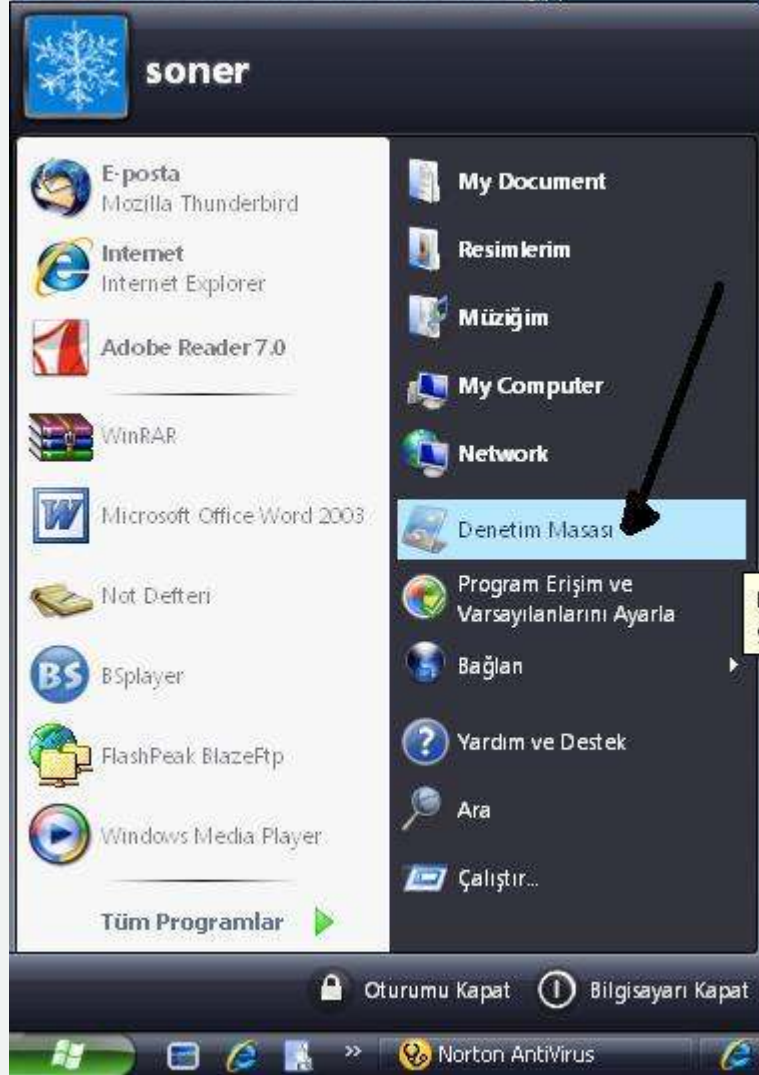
soner

E-posta
Mozilla Thunderbird

Internet
Internet Explorer

Adobe Reader 7.0

WinRAR

Microsoft Office Word 2003

Not Defteri

BSplayer

FlashPeak BlazeFtp

Windows Media Player

Tüm Programlar

My Document

Resimlerim

Müziğim

My Computer

Network

Denetim Masası

Program Erişim ve Varsayılanlarını Ayarla

Bağlan

Yardım ve Destek

Ara

Çalıştır...

Oturumu Kapat

Bilgisayarı Kapat

Norton AntiVirus